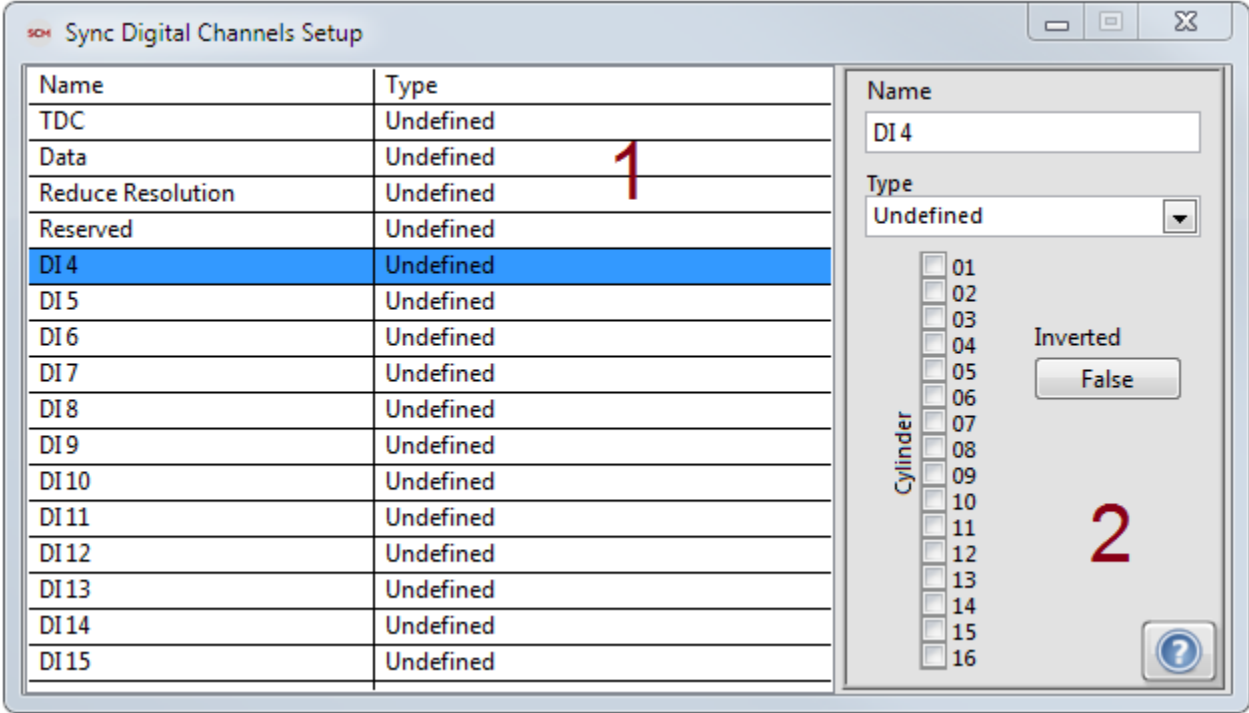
SCH Sync Digital Channels Setup

| Name | Type |
|---|---|
| TDC | Undefined |
| Data | Undefined |
| Reduce Resolution | Undefined |
| Reserved | Undefined |
| DI 4 | Undefined |
| DI 5 | Undefined |
| DI 6 | Undefined |
| DI 7 | Undefined |
| DI 8 | Undefined |
| DI 9 | Undefined |
| DI 10 | Undefined |
| DI 11 | Undefined |
| DI 12 | Undefined |
| DI 13 | Undefined |
| DI 14 | Undefined |
| DI 15 | Undefined |

1

Name
DI 4

Type
Undefined

Cylinder
01
02
03
04
05
06
07
08
09
10
11
12
13
14
15
16

Inverted
False

2

?